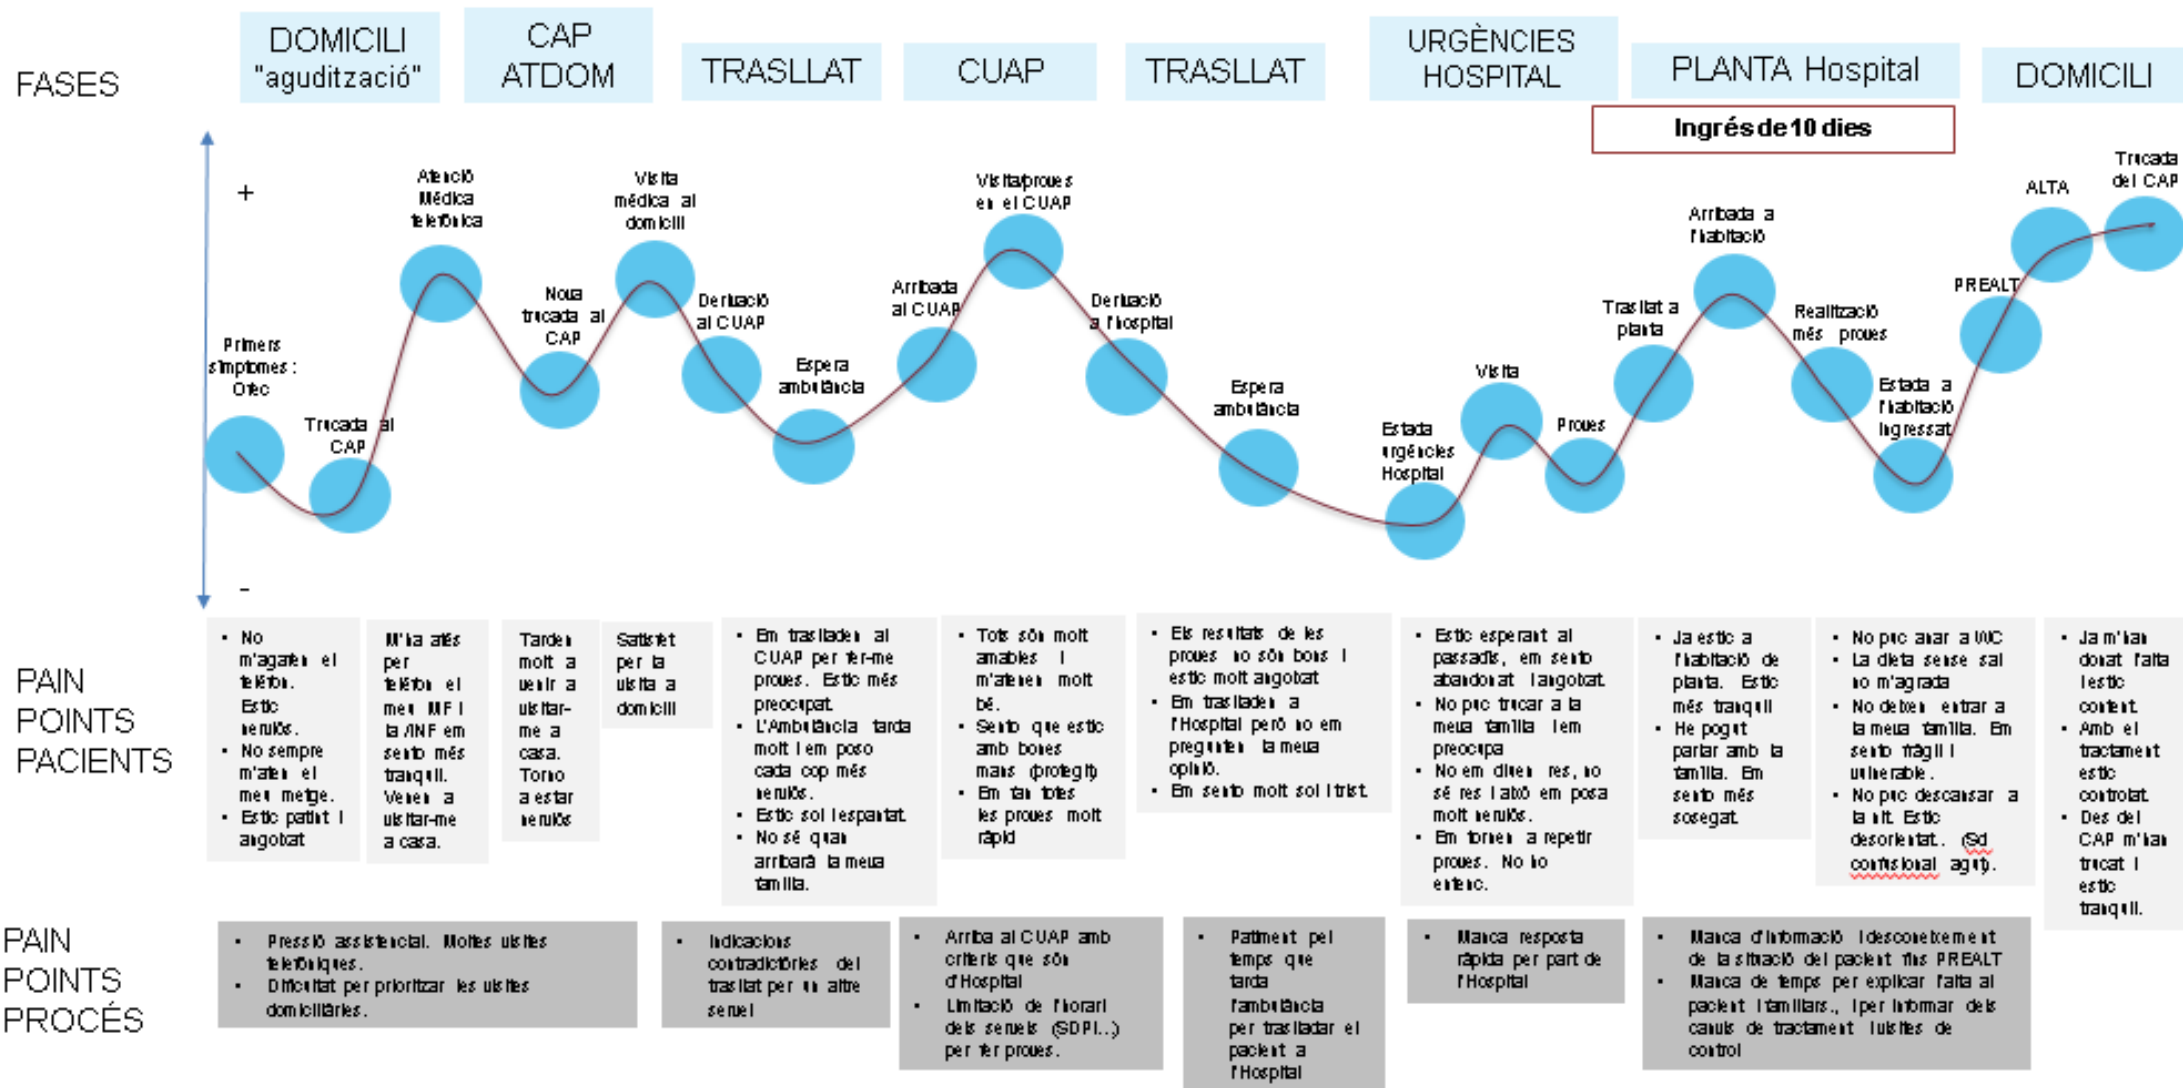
FASES

DOMICILI "agudització"

CAP ATDOM

TRASLLAT

CUAP

TRASLLAT

URGÈNCIES HOSPITAL

PLANTA Hospital

DOMICILI

Ingrés de 10 dies

+

-

Primers símptomes: Ofec

Trucada al CAP

Atenció Mèdica telefònica

Nova trucada al CAP

Visita mèdica al domicili

Derivació al CUAP

Espera ambulància

Arribada al CUAP

Visita/proves en el CUAP

Derivació a l'hospital

Espera ambulància

Estada urgències Hospital

Visita

Proves

Trasllat a planta

Arribada a l'habitació

Realització més proves

Estada a l'habitació ingressat

PREALT

ALTA

Trucada del CAP

PAIN POINTS PACIENTS

• No m'agafen el telèfon. Estic nerviós.
• No sempre m'atén el meu metge.
• Estic patint i angoixat

M'ha atès per telèfon el meu MF i la /INF em sento més tranquil. Venen a visitar-me a casa.

Tarden molt a venir a visitar-me a casa. Torno a estar nerviós

Satisfet per la visita a domicili

• Em traslladen al CUAP per fer-me proves. Estic més preocupat.
• L'Ambulància tarda molt i em poso cada cop més nerviós.
• Estic sol i espantat.
• No sé quan arribarà la meva família.

• Tots són molt amables i m'atenen molt bé.
• Sento que estic amb bones mans (protegit)
• Em fan totes les proves molt ràpid

• Els resultats de les proves no són bons i estic molt angoixat
• Em traslladen a l'Hospital però no em pregunten la meva opinió.
• Em sento molt sol i trist.

• Estic esperant al passadís, em sento abandonat i angoixat.
• No puc trucar a la meva família i em preocupa
• No em diuen res, no sé res i això em posa molt nerviós.
• Em tornen a repetir proves. No ho entenc.

• Ja estic a l'habitació de planta. Estic més tranquil
• He pogut parlar amb la família. Em sento més sosegat.

• No puc anar a WC
• La dieta sense sal no m'agrada
• No deixen entrar a la meva família. Em sento fràgil i vulnerable.
• No puc descansar a la nit. Estic desorientat. (Sd confusional agut).

• Ja m'han donat l'alta i estic content.
• Amb el tractament estic controlat.
• Des del CAP m'han trucat i estic tranquil.

PAIN POINTS PROCÉS

• Pressió assistencial. Moltes visites telefòniques.
• Dificultat per prioritzar les visites domiciliàries.

• Indicacions contradictòries del trasllat per un altre servei

• Arriba al CUAP amb criteris que són d'Hospital
• Limitació de l'horari dels serveis (SDPI..) per fer proves.

• Patiment pel temps que tarda l'ambulància per traslladar el pacient a l'Hospital

• Manca resposta ràpida per part de l'Hospital

• Manca d'informació i desconeixement de la situació del pacient fins PREALT
• Manca de temps per explicar l'alta al pacient i familiars., i per informar dels canvis de tractament i visites de control